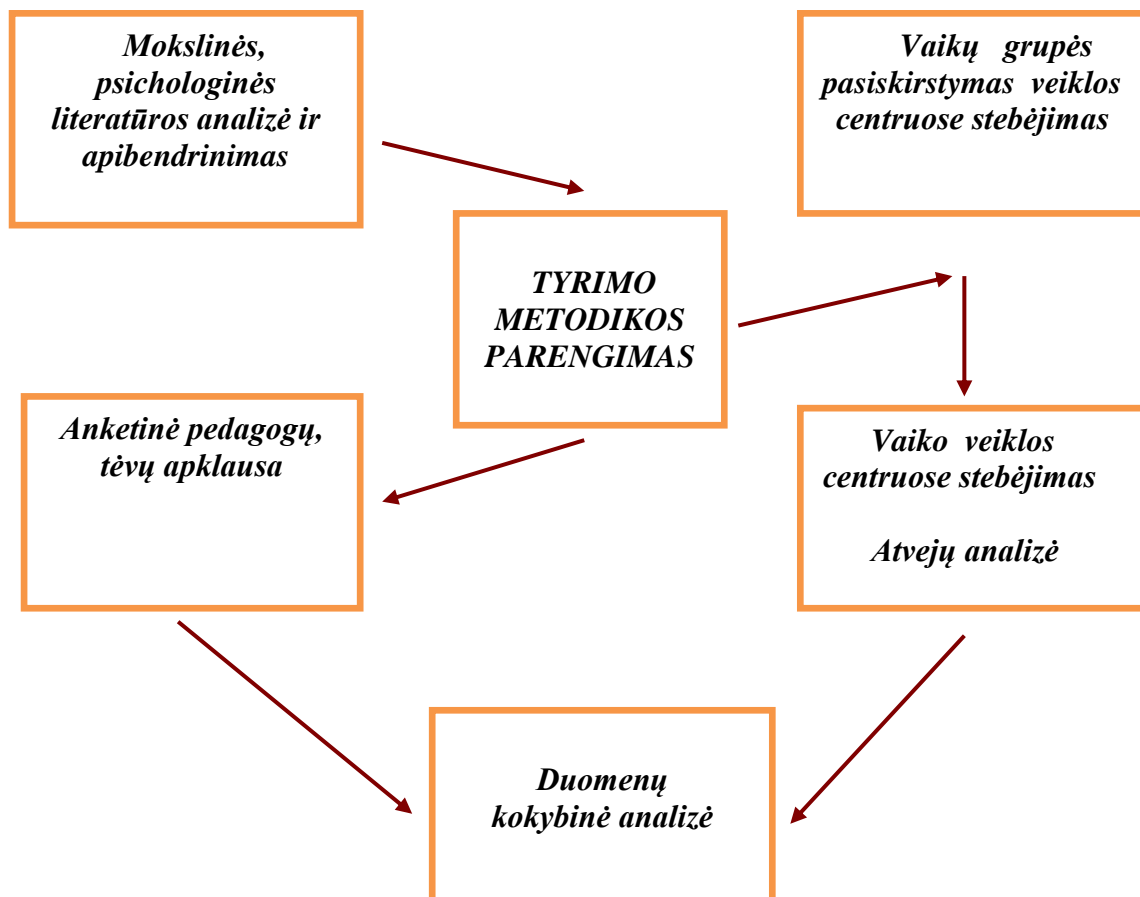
Mokslinės, psichologinės literatūros analizė ir apibendrinimas

Vaikų grupės pasiskirstymas veiklos centruose stebėjimas

TYRIMO METODIKOS PARENGIMAS

Anketinė pedagogų, tėvų apklausa

Vaiko veiklos centruose stebėjimas

Atvejų analizė

Duomenų kokybinė analizė